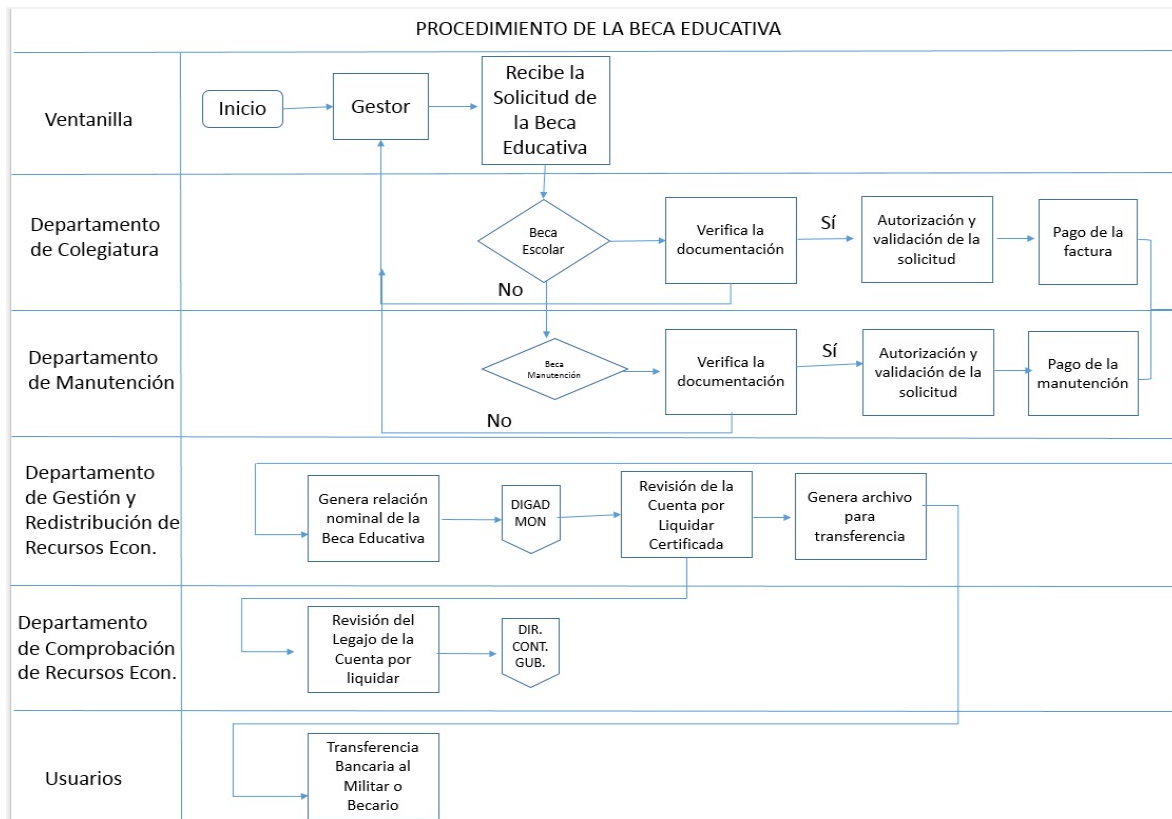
PROCEDIMIENTO DE LA BECA EDUCATIVA

Ventanilla

Inicio

Gestor

Recibe la Solicitud de la Beca Educativa

Departamento de Colegiatura

Beca Escolar

Verifica la documentación

Sí

Autorización y validación de la solicitud

Pago de la factura

No

Departamento de Manutención

Beca Manutención

Verifica la documentación

Sí

Autorización y validación de la solicitud

Pago de la manutención

No

Departamento de Gestión y Redistribución de Recursos Econ.

Genera relación nominal de la Beca Educativa

DIGAD MON

Revisión de la Cuenta por Liquidar Certificada

Genera archivo para transferencia

Departamento de Comprobación de Recursos Econ.

Revisión del Legajo de la Cuenta por liquidar

DIR. CONT. GUB.

Usuarios

Transferencia Bancaria al Militar o Becario